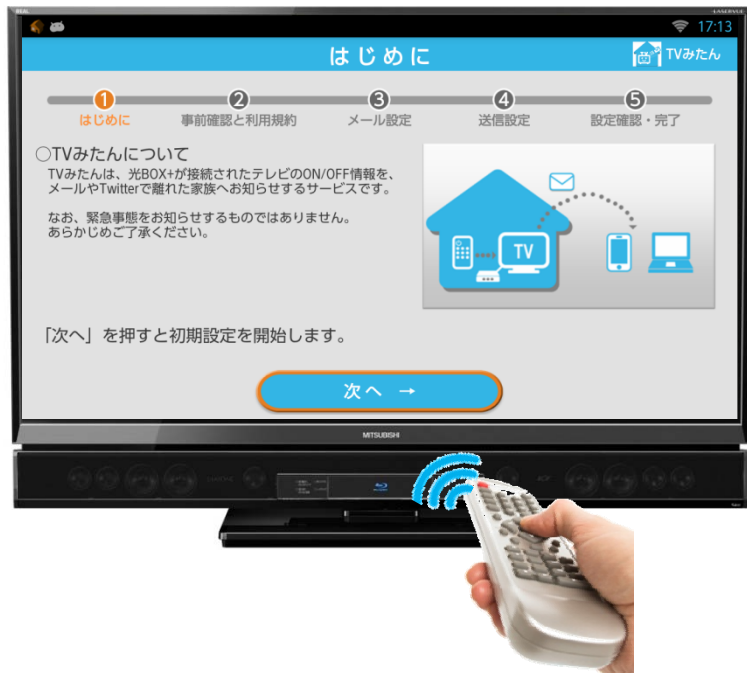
17:13

はじめに

TVみたん

1 はじめに
2 事前確認と利用規約
3 メール設定
4 送信設定
5 設定確認・完了

○TVみたんについて

TVみたんは、光BOX+が接続されたテレビのON/OFF情報を、メールやTwitterで離れた家族へお知らせするサービスです。

なお、緊急事態をお知らせするものではありません。あらかじめご了承ください。

TV

「次へ」を押すと初期設定を開始します。

次へ →

MITSUBISHI